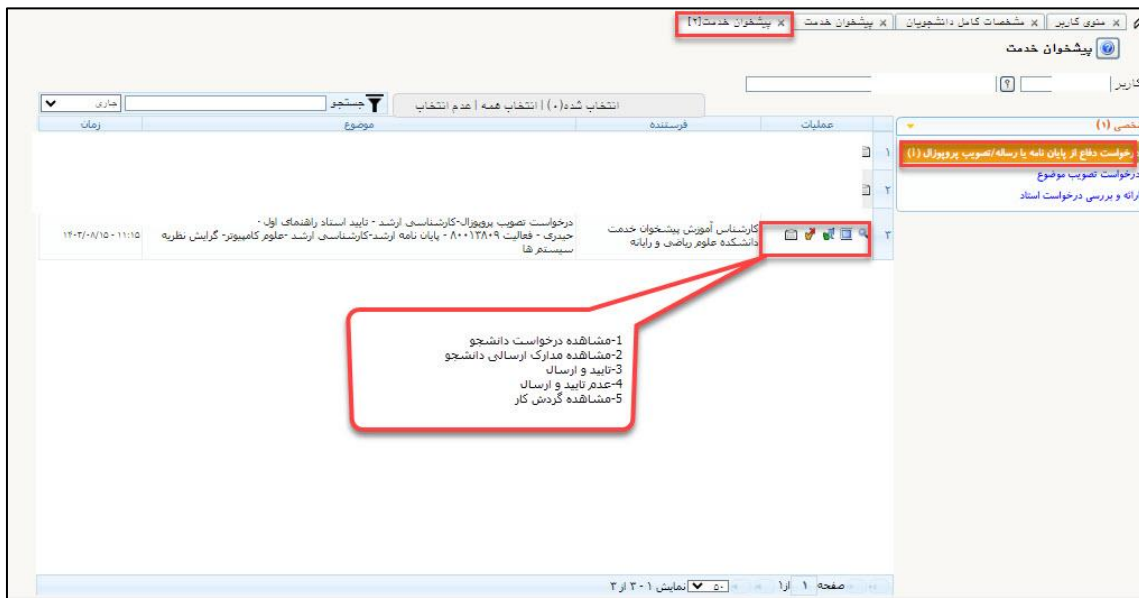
منوی کاربر | مشخصات کامل دانشجویان | پیشخوان خدمت | پیشخوان خدمت[۲]

پیشخوان خدمت

کاربر

شخصی (۱)

درخواست دفاع از پایان نامه یا رساله/تصویب پروپوزال (۱)

درخواست تصویب موضوع

ارائه و بررسی درخواست استاد

انتخاب شده(۰) | انتخاب همه | عدم انتخاب

جستجو

جاری

| | عملیات | فرستنده | موضوع | زمان |
|---|---|---|---|---|
| ۱ | | | | |
| ۲ | | | | |
| ۳ | | کارشناس آموزش پیشخوان خدمت دانشکده علوم ریاضی و رایانه | درخواست تصویب پروپوزال-کارشناسی ارشد - تایید استاد راهنمای اول - حیدری - فعالیت ۸۰۰۱۳۸۰۹ - پایان نامه ارشد-کارشناسی ارشد -علوم کامپیوتر- گرایش نظریه سیستم ها | ۱۴۰۳/۰۸/۱۵ - ۱۱:۱۵ |

1-مشاهده درخواست دانشجو
2-مشاهده مدارک ارسالی دانشجو
3-تایید و ارسال
4-عدم تایید و ارسال
5-مشاهده گردش کار

صفحه ۱ از ۱ | ۵۰ | نمایش ۱ - ۳ از ۳